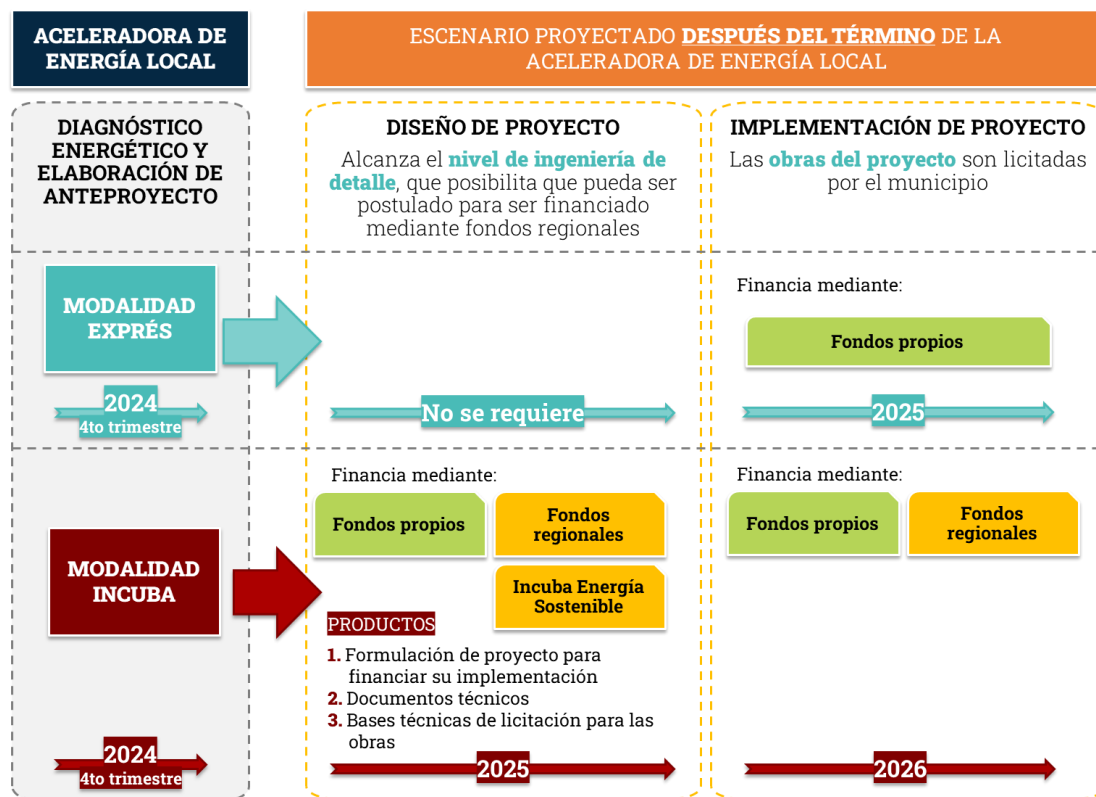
ACELERADORA DE ENERGÍA LOCAL

ESCENARIO PROYECTADO DESPUÉS DEL TÉRMINO DE LA ACELERADORA DE ENERGÍA LOCAL

DIAGNÓSTICO ENERGÉTICO Y ELABORACIÓN DE ANTEPROYECTO

DISEÑO DE PROYECTO

Alcanza el nivel de ingeniería de detalle, que posibilita que pueda ser postulado para ser financiado mediante fondos regionales

IMPLEMENTACIÓN DE PROYECTO

Las obras del proyecto son licitadas por el municipio

MODALIDAD EXPRÉS

2024
4to trimestre

No se requiere

Financia mediante:

Fondos propios

2025

Financia mediante:

Fondos propios

Fondos regionales

Incuba Energía Sostenible

MODALIDAD INCUBA

PRODUCTOS

1. Formulación de proyecto para financiar su implementación
2. Documentos técnicos
3. Bases técnicas de licitación para las obras

Financia mediante:

Fondos propios

Fondos regionales

2024
4to trimestre

2025

2026